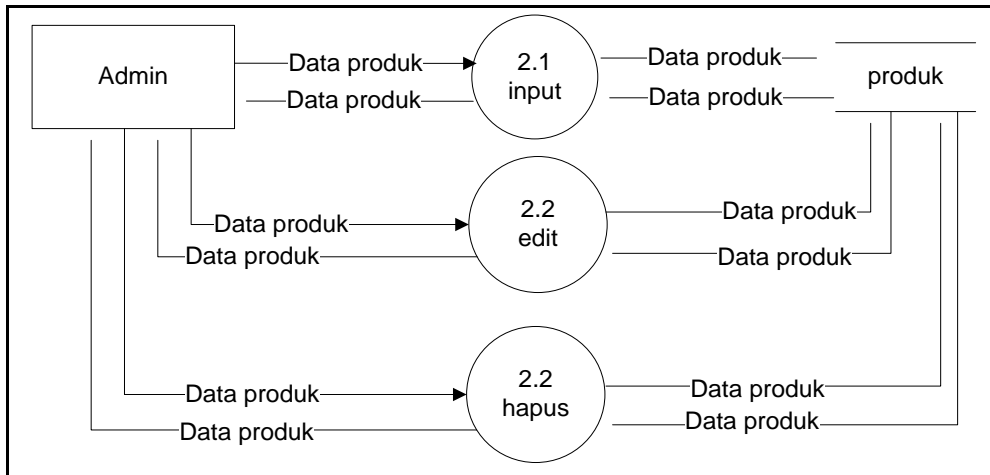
Admin

Data produk

Data produk

2.1
input

Data produk

Data produk

produk

Data produk

Data produk

2.2
edit

Data produk

Data produk

Data produk

Data produk

2.2
hapus

Data produk

Data produk